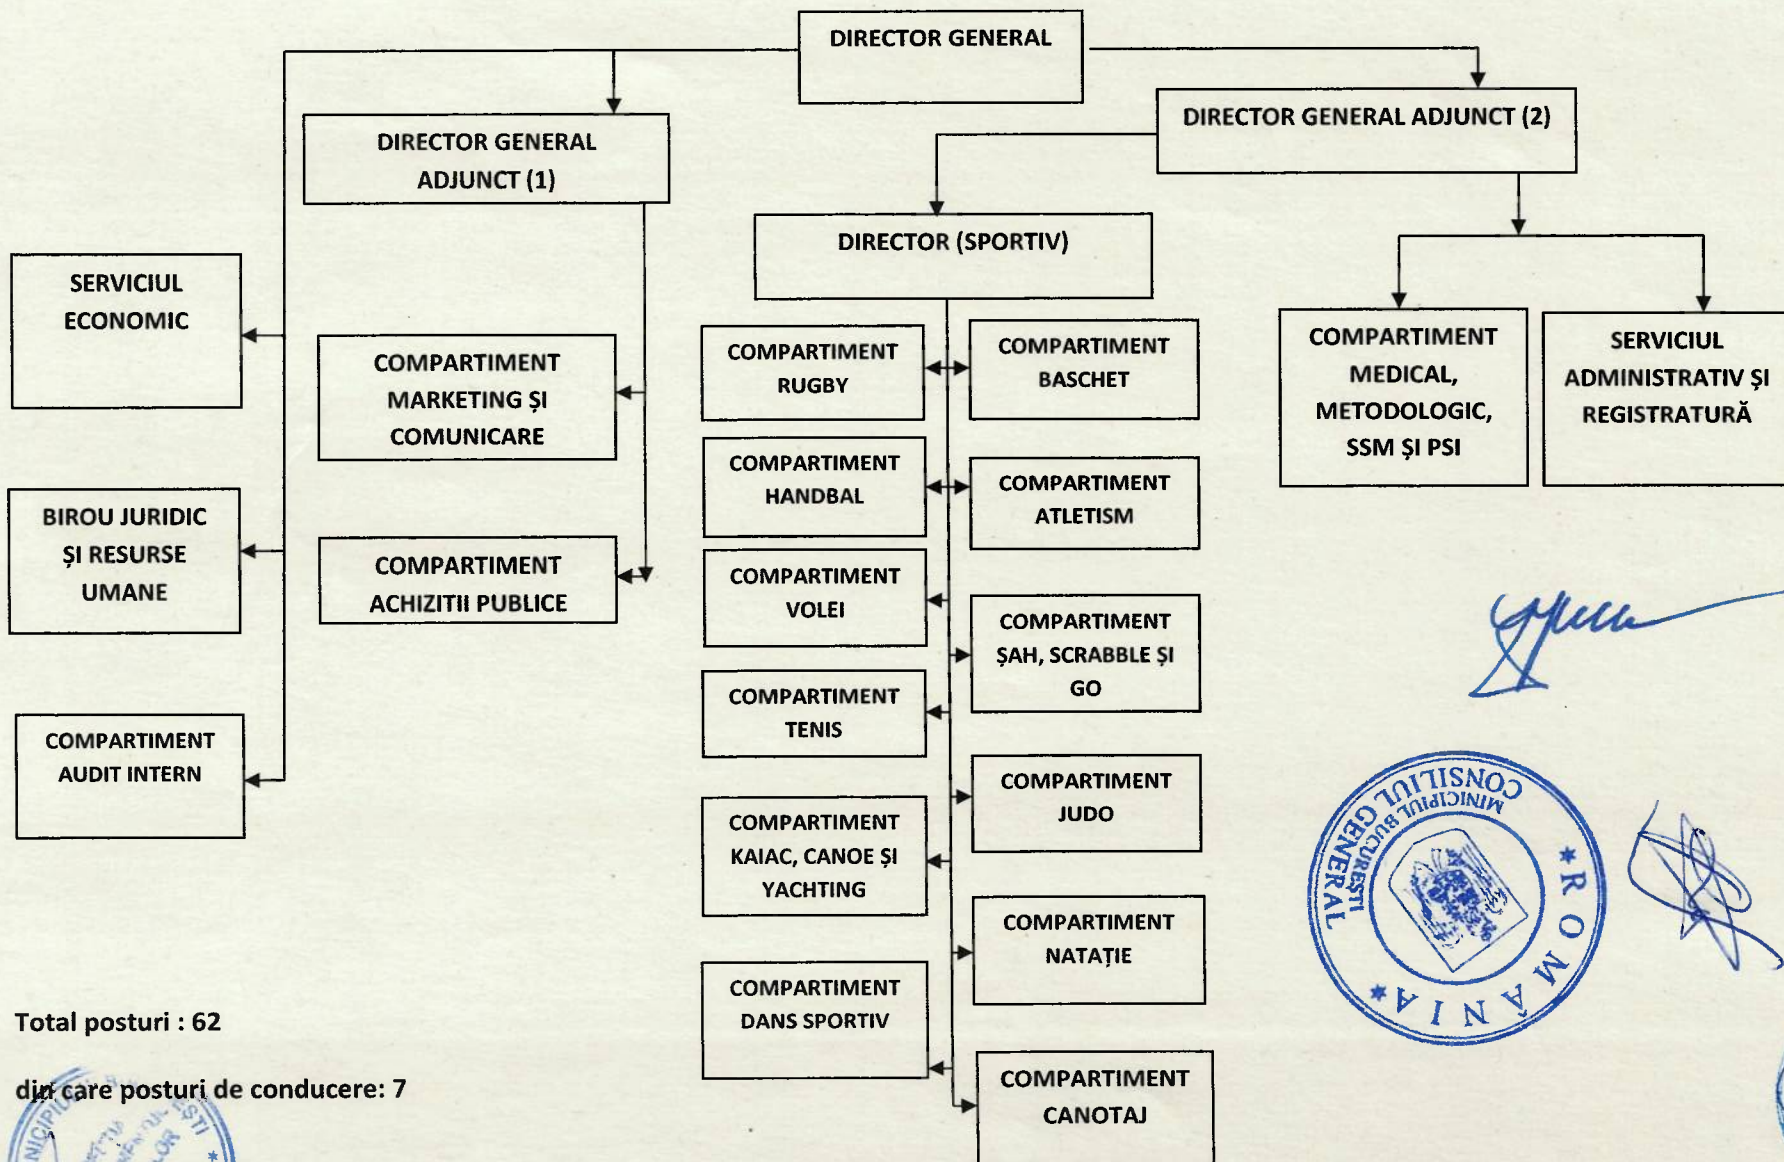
DIRECTOR GENERAL

DIRECTOR GENERAL ADJUNCT (1)

DIRECTOR GENERAL ADJUNCT (2)

DIRECTOR (SPORTIV)

SERVICIUL ECONOMIC

COMPARTIMENT MARKETING ȘI COMUNICARE

BIROU JURIDIC ȘI RESURSE UMANE

COMPARTIMENT ACHIZITII PUBLICE

COMPARTIMENT AUDIT INTERN

COMPARTIMENT RUGBY

COMPARTIMENT BASCHET

COMPARTIMENT HANDBAL

COMPARTIMENT ATLETISM

COMPARTIMENT VOLEI

COMPARTIMENT ȘAH, SCRABBLE ȘI GO

COMPARTIMENT TENIS

COMPARTIMENT JUDO

COMPARTIMENT KAIAC, CANOE ȘI YACHTING

COMPARTIMENT NATAȚIE

COMPARTIMENT DANS SPORTIV

COMPARTIMENT CANOTAJ

COMPARTIMENT MEDICAL, METODOLOGIC, SSM ȘI PSI

SERVICIUL ADMINISTRATIV ȘI REGISTRATURĂ

Total posturi : 62

din care posturi de conducere: 7

CONSILIUL GENERAL MUNICIPIUL BUCUREȘTI ROMÂNIA